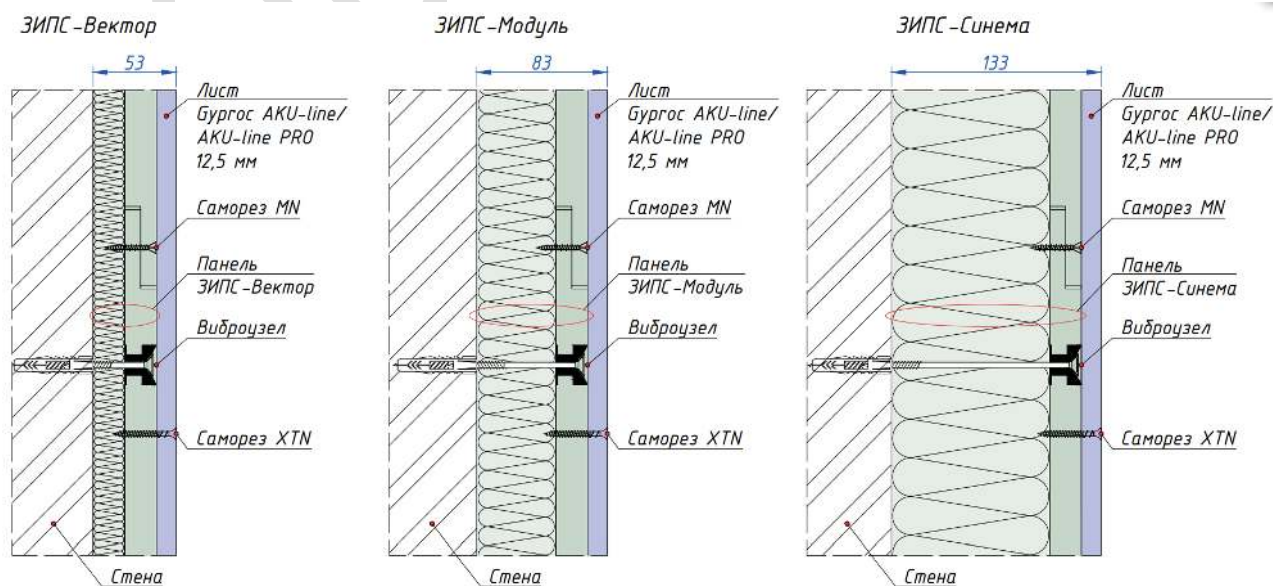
ЗИПС-Вектор

53

Лист
Gyproc AKU-line/ AKU-line PRO
12,5 мм

Саморез MN

Панель
ЗИПС-Вектор

Виброузел

Саморез XTN

Стена

ЗИПС-Модуль

83

Лист
Gyproc AKU-line/ AKU-line PRO
12,5 мм

Саморез MN

Панель
ЗИПС-Модуль

Виброузел

Саморез XTN

Стена

ЗИПС-Синема

133

Лист
Gyproc AKU-line/ AKU-line PRO
12,5 мм

Саморез MN

Панель
ЗИПС-Синема

Виброузел

Саморез XTN

Стена